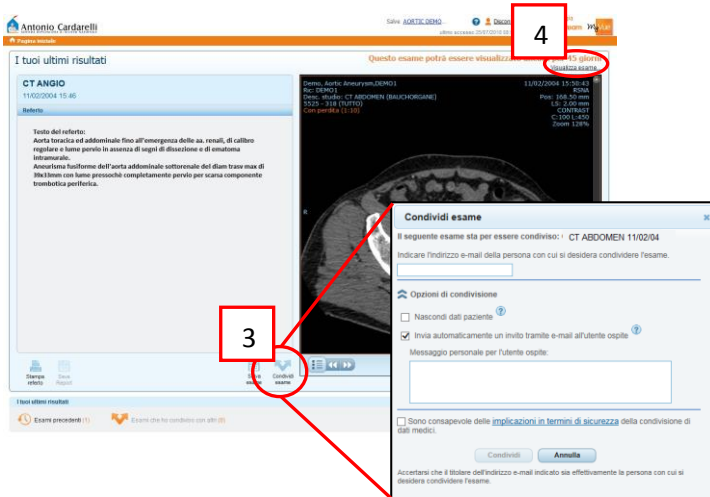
Antonio Cardarelli

Salve AORTIC DEMO

Disconn

ultimo accesso 25/07/2018 09:

4

Pagina iniziale

I tuoi ultimi risultati

Questo esame potrà essere visualizzato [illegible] 15 giorni

Visualizza esame

CT ANGIO

11/02/2004 15:46

Referto

Testo del referto:
Aorta toracica ed addominale fino all'emergenza delle aa. renali, di calibro regolare e lume pervio in assenza di segni di dissezione e di ematoma intramurale.
Aneurisma fusiforme dell'aorta addominale sottorenale del diam trasv max di 39x31mm con lume pressoché completamente pervio per scarsa componente trombotica periferica.

Demo, Aortic Aneurysm,DEMO1
Ric: DEMO1
Desc. studio: CT ABDOMEN (BAUCHORGANE)
5525 - 318 (TUTTO)
Con perdita (1:10)

11/02/2004 15:50:43
RSNA
Pos: 168.50 mm
LS: 2.00 mm
CONTRAST
C:100 L:450
Zoom 128%

R

3

Stampa referto

Salva Report

Salva esame

Condividi esame

I tuoi ultimi risultati

Esami precedenti (1)

Esami che ho condiviso con altri (0)

Condividi esame

Il seguente esame sta per essere condiviso: CT ABDOMEN 11/02/04

Indicare l'indirizzo e-mail della persona con cui si desidera condividere l'esame.

Opzioni di condivisione

Nascondi dati paziente

Invia automaticamente un invito tramite e-mail all'utente ospite

Messaggio personale per l'utente ospite:

Sono consapevole delle implicazioni in termini di sicurezza della condivisione di dati medici.

Condividi

Annulla

Accertarsi che il titolare dell'indirizzo e-mail indicato sia effettivamente la persona con cui si desidera condividere l'esame.